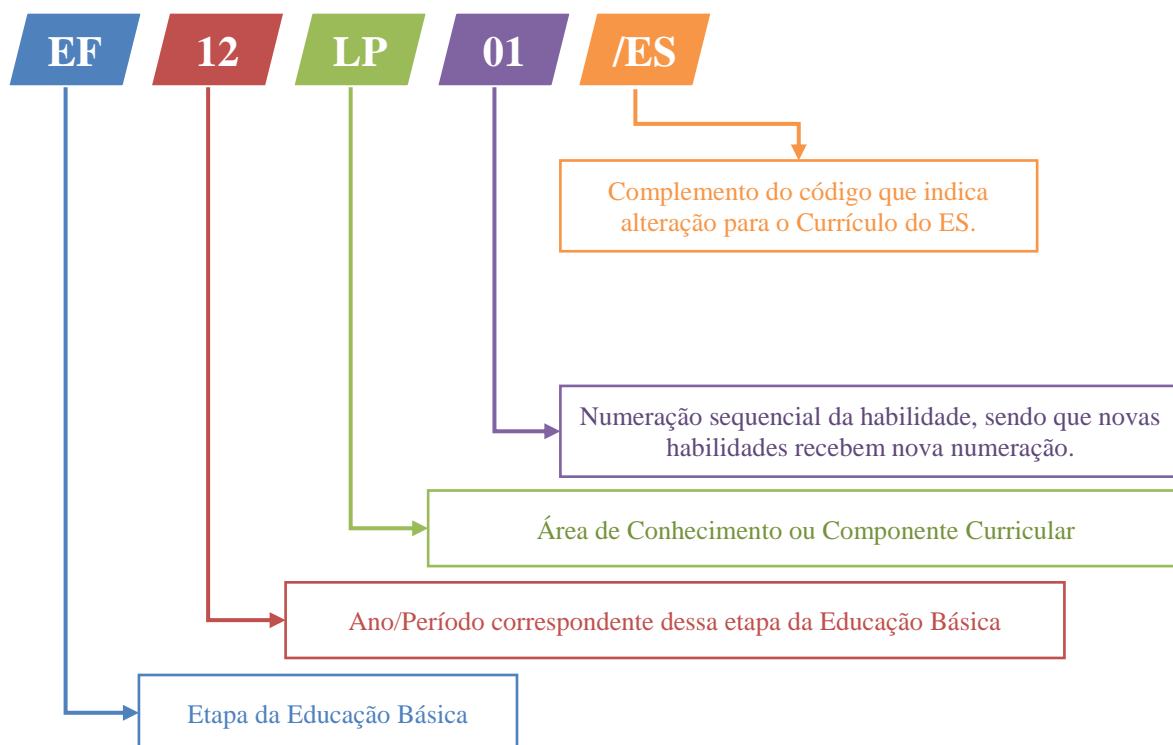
EF 12 LP 01 /ES

Complemento do código que indica alteração para o Currículo do ES.

Numeração sequencial da habilidade, sendo que novas habilidades recebem nova numeração.

Área de Conhecimento ou Componente Curricular

Ano/Período correspondente dessa etapa da Educação Básica

Etapa da Educação Básica